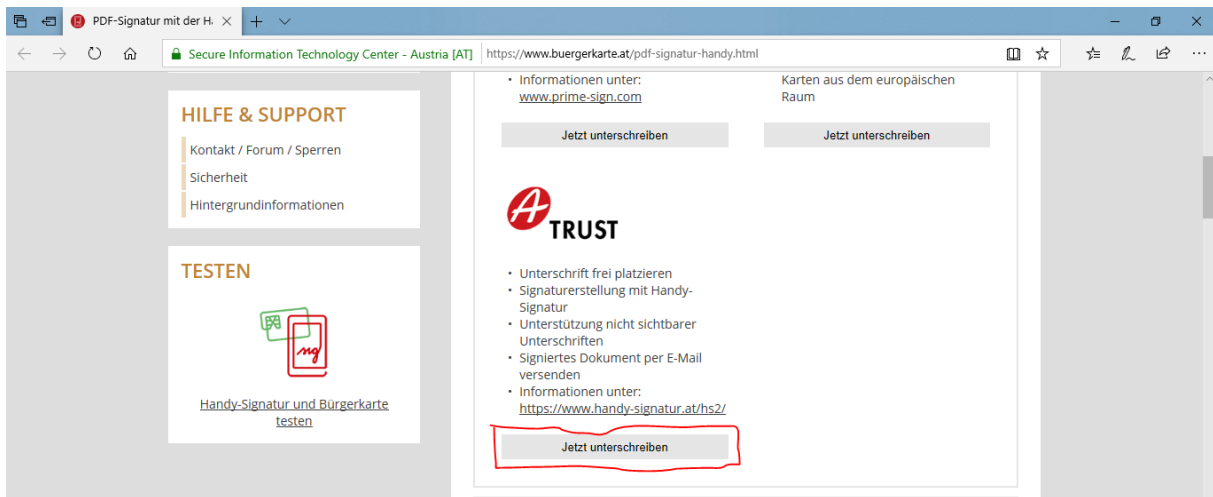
PDF-Signatur mit der H

Secure Information Technology Center - Austria [AT] https://www.buergerkarte.at/pdf-signatur-handy.html

HILFE & SUPPORT

Kontakt / Forum / Sperren

Sicherheit

Hintergrundinformationen

TESTEN

Handy-Signatur und Bürgerkarte testen

• Informationen unter: www.prime-sign.com

Jetzt unterschreiben

Karten aus dem europäischen Raum

Jetzt unterschreiben

A TRUST

• Unterschrift frei platzieren
• Signaturerstellung mit Handy-Signatur
• Unterstützung nicht sichtbarer Unterschriften
• Signiertes Dokument per E-Mail versenden
• Informationen unter: https://www.handy-signatur.at/hs2/

Jetzt unterschreiben